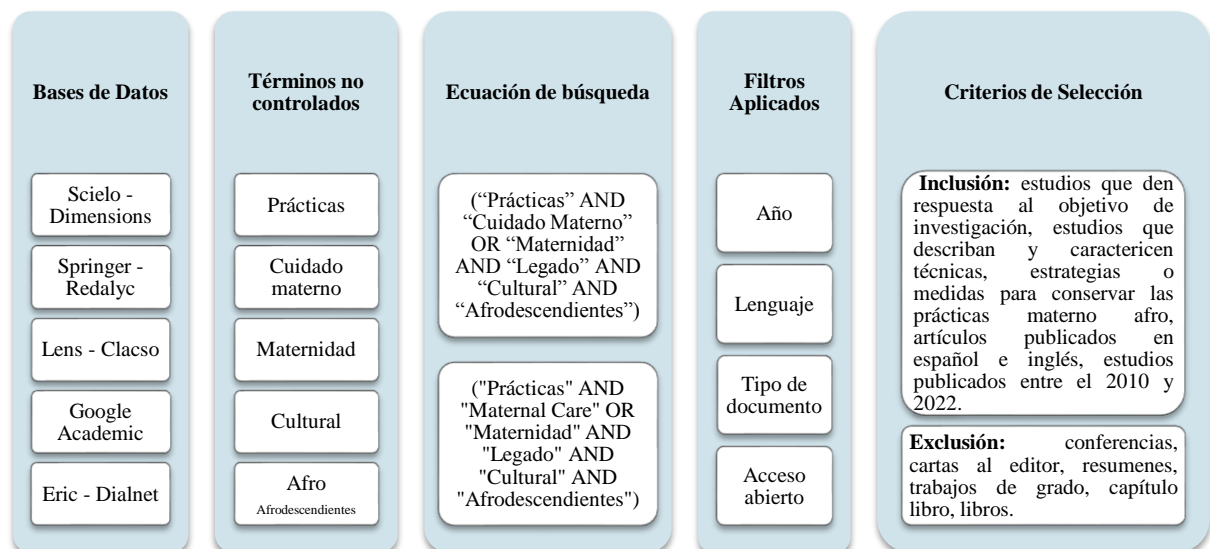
Bases de Datos

Scielo - Dimensions

Springer - Redalyc

Lens - Clacso

Google Academic

Eric - Dialnet

Términos no controlados

Prácticas

Cuidado materno

Maternidad

Cultural

Afro Afrodescendientes

Ecuación de búsqueda

("Prácticas" AND "Cuidado Materno" OR "Maternidad" AND "Legado" AND "Cultural" AND "Afrodescendientes")

("Prácticas" AND "Maternal Care" OR "Maternidad" AND "Legado" AND "Cultural" AND "Afrodescendientes")

Filtros Aplicados

Año

Lenguaje

Tipo de documento

Acceso abierto

Criterios de Selección

Inclusión: estudios que den respuesta al objetivo de investigación, estudios que describan y caractericen técnicas, estrategias o medidas para conservar las prácticas materno afro, artículos publicados en español e inglés, estudios publicados entre el 2010 y 2022.

Exclusión: conferencias, cartas al editor, resumenes, trabajos de grado, capítulo libro, libros.